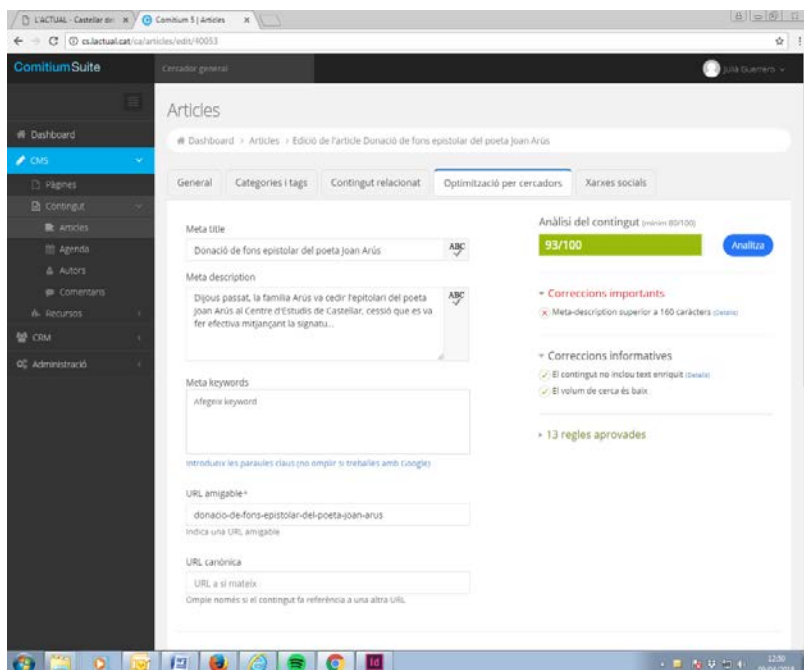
L'ACTUAL - Castellar del ×
Comitium 5 | Articles ×
cs.lactual.cat/ca/articles/edit/40053

ComitiumSuite
Cercador general
Júlia Guerrero

Dashboard
CMS
Pàgines
Contingut
Articles
Agenda
Autors
Comentaris
Recursos
CRM
Administració

Articles
Dashboard > Articles > Edició de l'article Donació de fons epistolar del poeta Joan Arús

General
Categories i tags
Contingut relacionat
Optimització per cercadors
Xarxes socials

Meta title
Donació de fons epistolar del poeta Joan Arús

Meta description
Dijous passat, la família Arús va cedir l'epitolari del poeta Joan Arús al Centre d'Estudis de Castellar, cessió que es va fer efectiva mitjançant la signatu...

Meta keywords
Afegeix keyword
Introdueix les paraules claus (no omplir si treballes amb Google)

URL amigable*
donacio-de-fons-epistolar-del-poeta-joan-arus
Indica una URL amigable

URL canònica
URL a si mateix
Omple només si el contingut fa referència a una altra URL

Anàlisi del contingut (mínim 80/100)
93/100
Analitza

Correccions importants
Meta-description superior a 160 caràcters (Detalls)

Correccions informatives
El contingut no inclou text enriquit (Detalls)
El volum de cerca és baix

13 regles aprovades

12:50